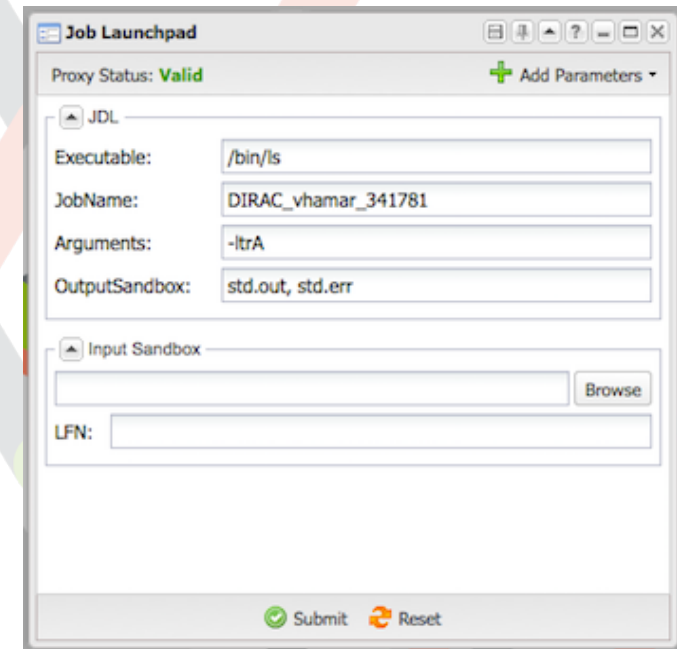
Job Launchpad

Proxy Status: Valid

Add Parameters

JDL

Executable: /bin/ls

JobName: DIRAC_vhamar_341781

Arguments: -ltrA

OutputSandbox: std.out, std.err

Input Sandbox

Browse

LFN:

Submit Reset